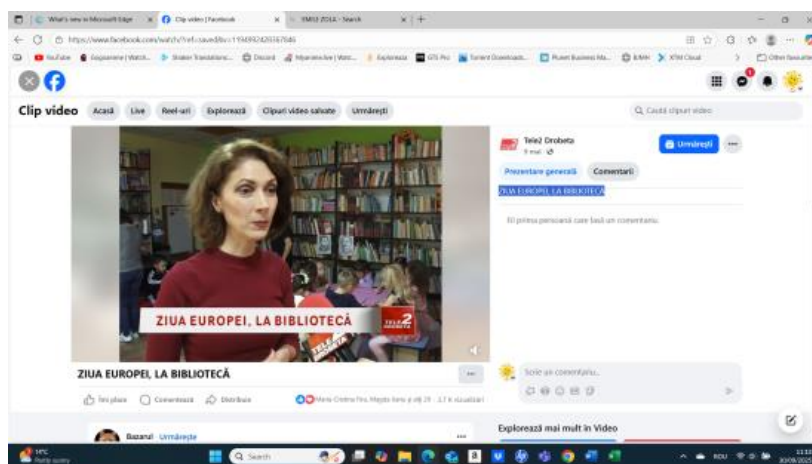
What's new in Microsoft Edge | Clip video | Facebook | EMSI 2014 - Search

https://www.facebook.com/watch/?ref=saved&v=1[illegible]

YouTube | Bagoarene | Watch... | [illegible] | Discord | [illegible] | Explorează | GTS Pro | Torrent Downloads | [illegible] | EMM | XTM Cloud | Other favourites

Clip video Acasă Live Reel-uri Explorează Clipuri video salvate Urmăreşti

Caută clipuri video

ZIUA EUROPEI, LA BIBLIOTECĂ

TELE 2 DROBETA

Tele2 Drobeta
9 mai ·
Urmăreşti

Prezentare generală Comentarii

ZIUA EUROPEI, LA BIBLIOTECA

Fii prima persoană care lasă un comentariu.

ZIUA EUROPEI, LA BIBLIOTECĂ

Îmi place Comentează Distribuie

Maria Cristina Fira, Magda Ilenu şi alţi 29 · 3,7 k vizualizări

Scrie un comentariu...

Explorează mai mult în Video

Buzanul Urmăreşte

19°C
Partly sunny

Search

RON
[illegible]